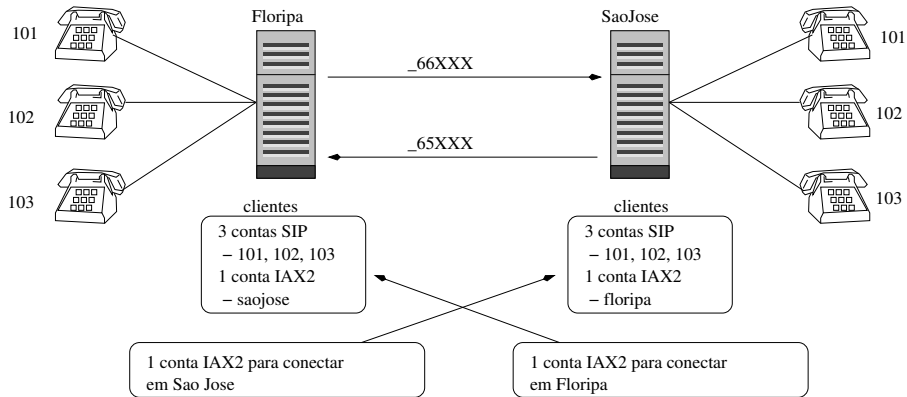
101

102

103

Floripa

_66XXX

_65XXX

SaoJose

101

102

103

clientes

3 contas SIP
– 101, 102, 103
1 conta IAX2
– saojose

clientes

3 contas SIP
– 101, 102, 103
1 conta IAX2
– floripa

1 conta IAX2 para conectar em Sao Jose

1 conta IAX2 para conectar em Floripa